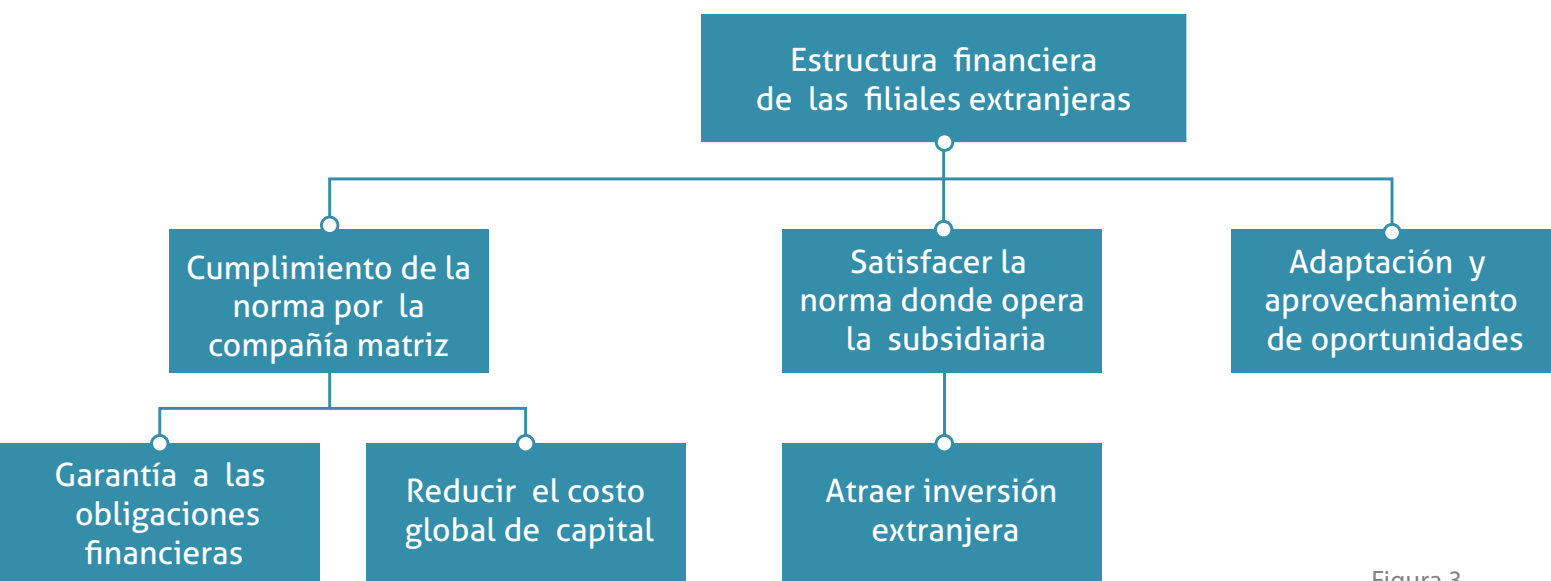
Estructura financiera de las filiales extranjeras

Cumplimiento de la norma por la compañía matriz

Satisfacer la norma donde opera la subsidiaria

Adaptación y aprovechamiento de oportunidades

Garantía a las obligaciones financieras

Reducir el costo global de capital

Atraer inversión extranjera

Figura 3